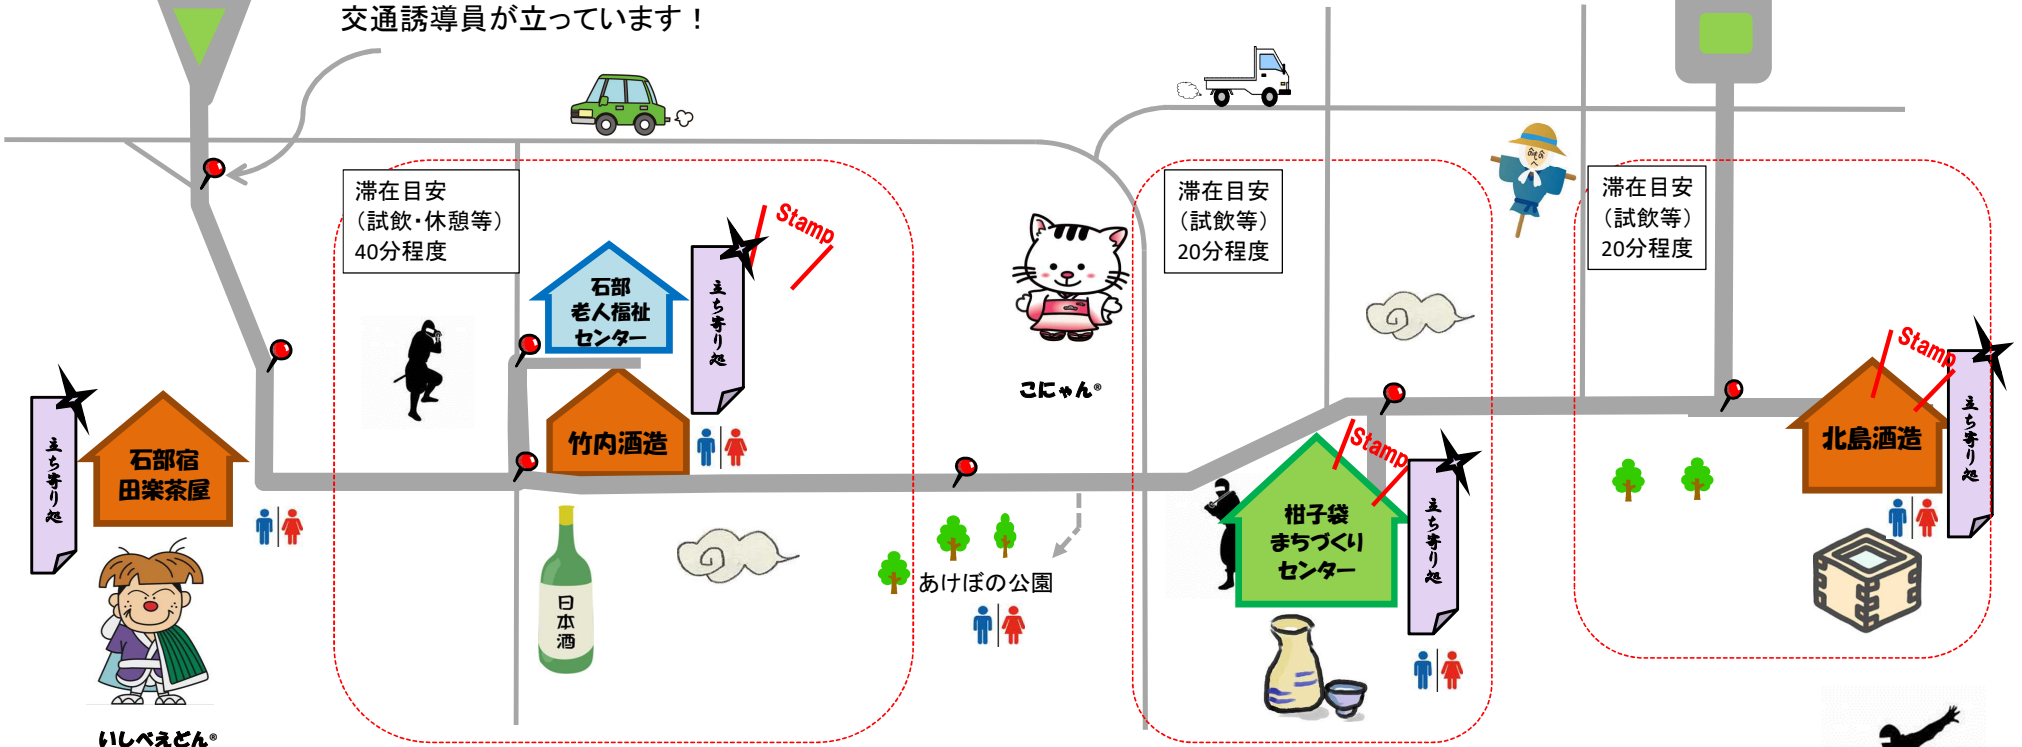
交通誘導員が立っています！

滞在目安
（試飲・休憩等）
40分程度

石部
老人福祉
センター

Stamp

立ち寄り処

竹内酒造

滞在目安
（試飲等）
20分程度

こにゃん®

滞在目安
（試飲等）
20分程度

Stamp

立ち寄り処

北島酒造

立ち寄り処

石部宿
田楽茶屋

日本酒

あけぼの公園

Stamp

柑子袋
まちづくり
センター

立ち寄り処

いしべえどん®